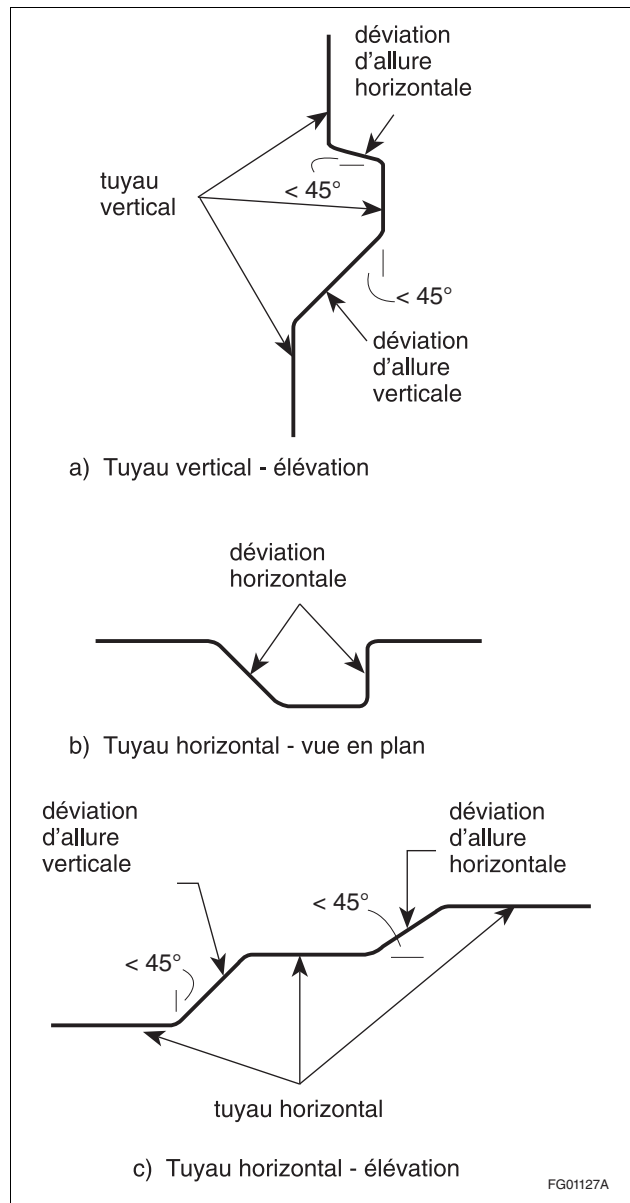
déviation d'allure horizontale

tuyau vertical

< 45°

< 45°

déviation d'allure verticale

a) Tuyau vertical - élévation

déviation horizontale

b) Tuyau horizontal - vue en plan

déviation d'allure verticale

déviation d'allure horizontale

< 45°

< 45°

tuyau horizontal

c) Tuyau horizontal - élévation

FG01127A